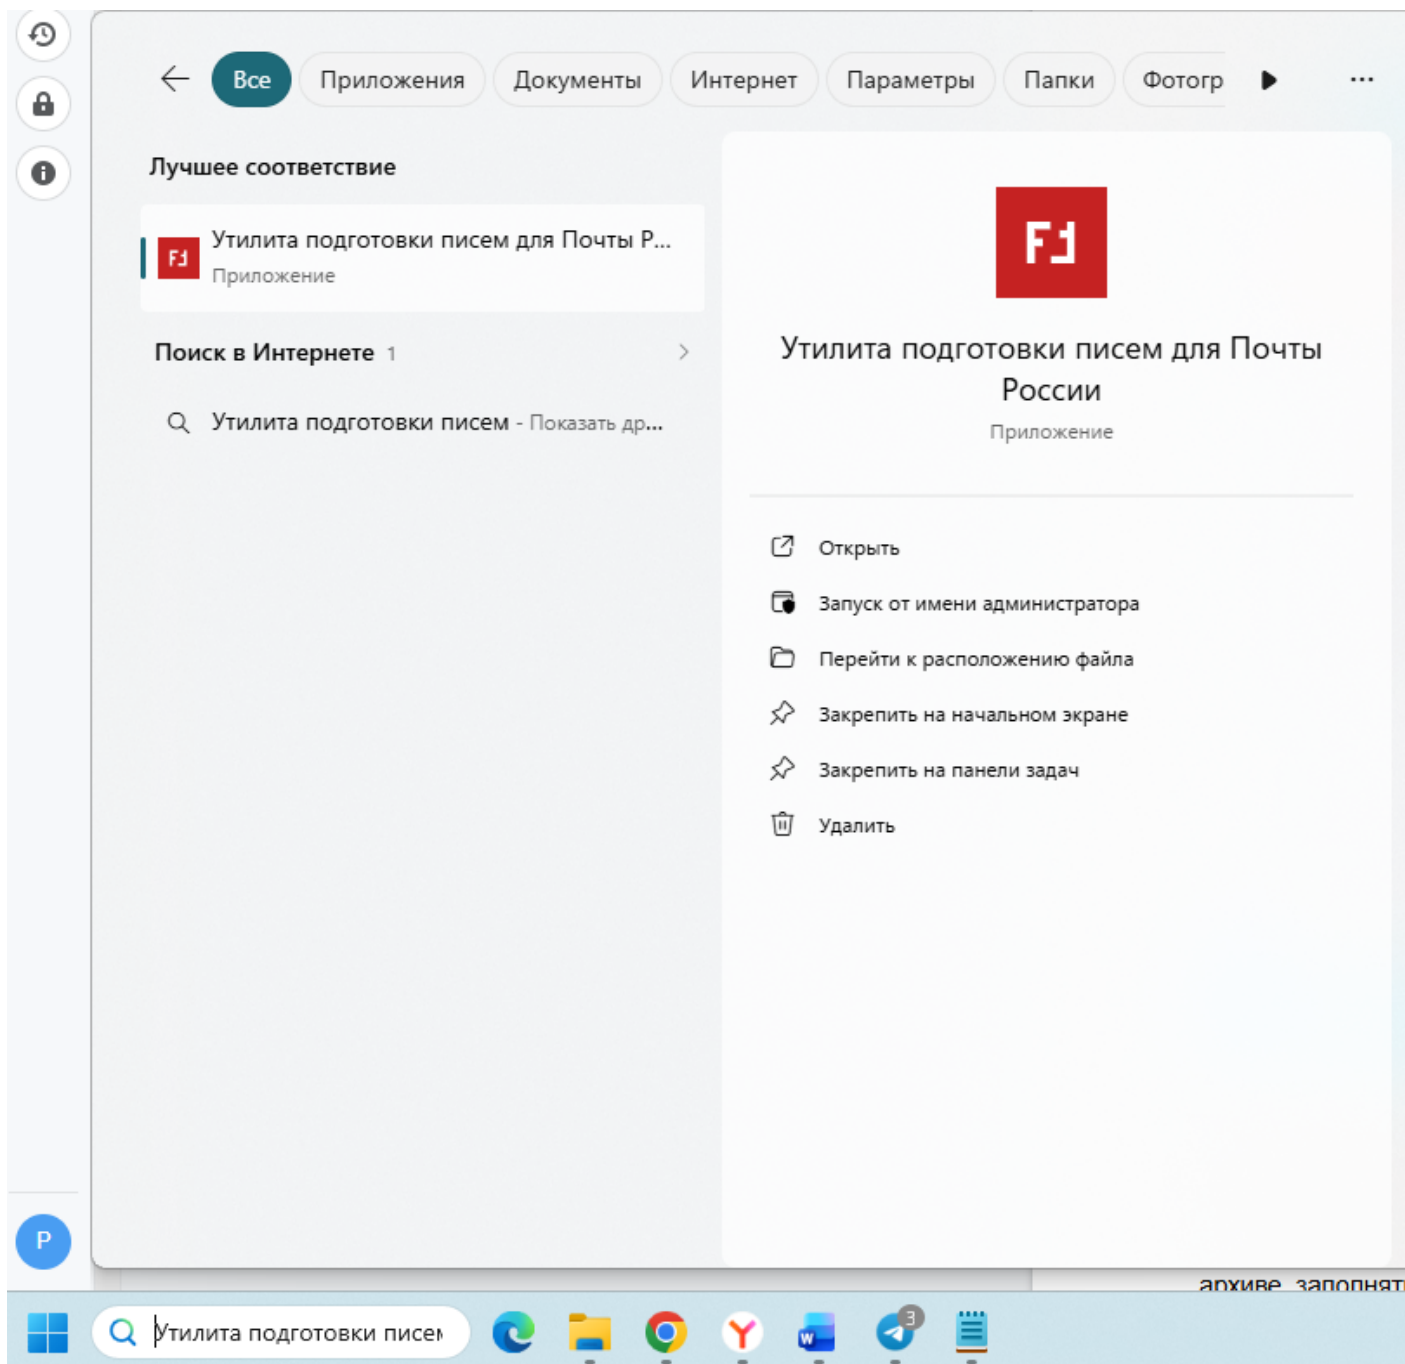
Все Приложения Документы Интернет Параметры Папки Фотогр ...

Лучшее соответствие

Утилита подготовки писем для Почты Р...
Приложение

Поиск в Интернете 1

Утилита подготовки писем - Показать др...

Утилита подготовки писем для Почты России
Приложение

Открыть
Запуск от имени администратора
Перейти к расположению файла
Закрепить на начальном экране
Закрепить на панели задач
Удалить

P

архиве заполнят

Утилита подготовки писем

3